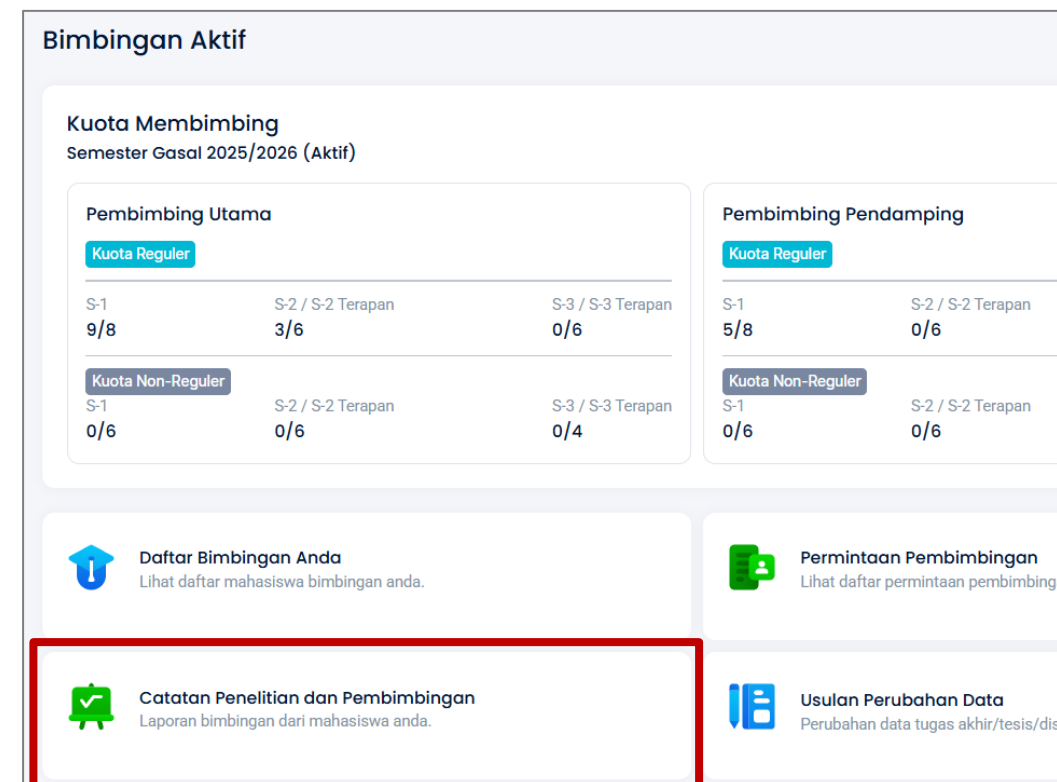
Bimbingan Aktif

Kuota Membimbing
Semester Gasal 2025/2026 (Aktif)

Pembimbing Utama
Kuota Reguler
S-1
9/8
S-2 / S-2 Terapan
3/6
S-3 / S-3 Terapan
0/6
Kuota Non-Reguler
S-1
0/6
S-2 / S-2 Terapan
0/6
S-3 / S-3 Terapan
0/4

Pembimbing Pendamping
Kuota Reguler
S-1
5/8
S-2 / S-2 Terapan
0/6
Kuota Non-Reguler
S-1
0/6
S-2 / S-2 Terapan
0/6

Daftar Bimbingan Anda
Lihat daftar mahasiswa bimbingan anda.

Permintaan Pembimbingan
Lihat daftar permintaan pembimbing

Catatan Penelitian dan Pembimbingan
Laporan bimbingan dari mahasiswa anda.

Usulan Perubahan Data
Perubahan data tugas akhir/tesis/dis